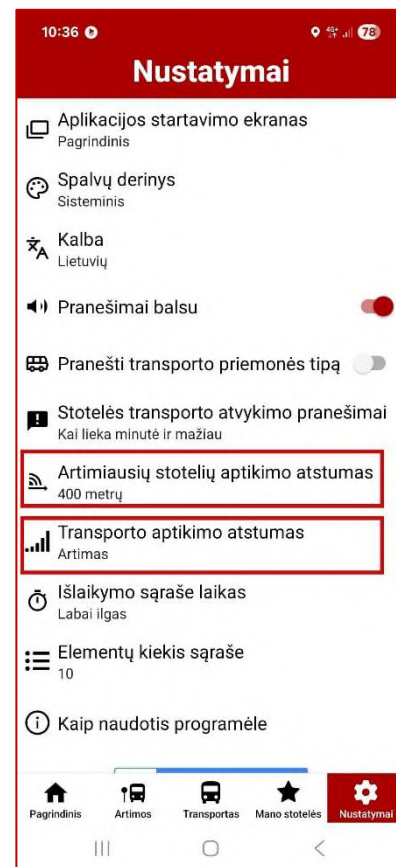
10:36

78

Nustatymai

Aplikacijos startavimo ekranas
Pagrindinis

Spalvų derinys
Sisteminis

Kalba
Lietuvių

Pranešimai balsu

Pranešti transporto priemonės tipą

Stotelės transporto atvykimo pranešimai
Kai lieka minutė ir mažiau

Artimiausių stotelių aptikimo atstumas
400 metrų

Transporto aptikimo atstumas
Artimas

Išlaikymo sąraše laikas
Labai ilgas

Elementų kiekis sąraše
10

Kaip naudotis programėle

Pagrindinis | Artimos | Transportas | Mano stotelės | Nustatymai